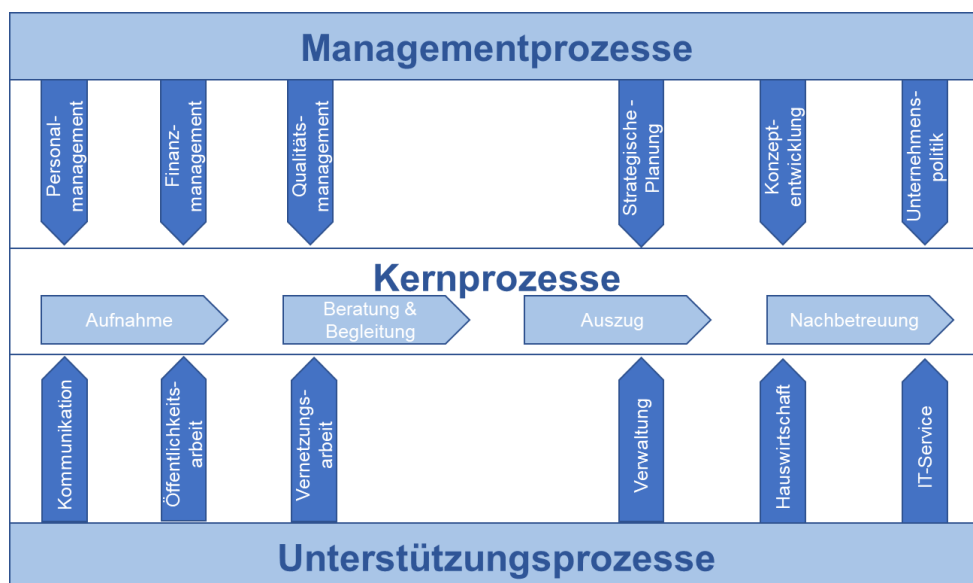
Managementprozesse

Personal-management

Finanz-management

Qualitäts-management

Strategische - Planung

Konzept-entwicklung

Unternehmens-politik

Kernprozesse

Aufnahme

Beratung & Begleitung

Auszug

Nachbetreuung

Kommunikation

Öffentlichkeits-arbeit

Vernetzungs-arbeit

Verwaltung

Hauswirtschaft

IT-Service

Unterstützungsprozesse